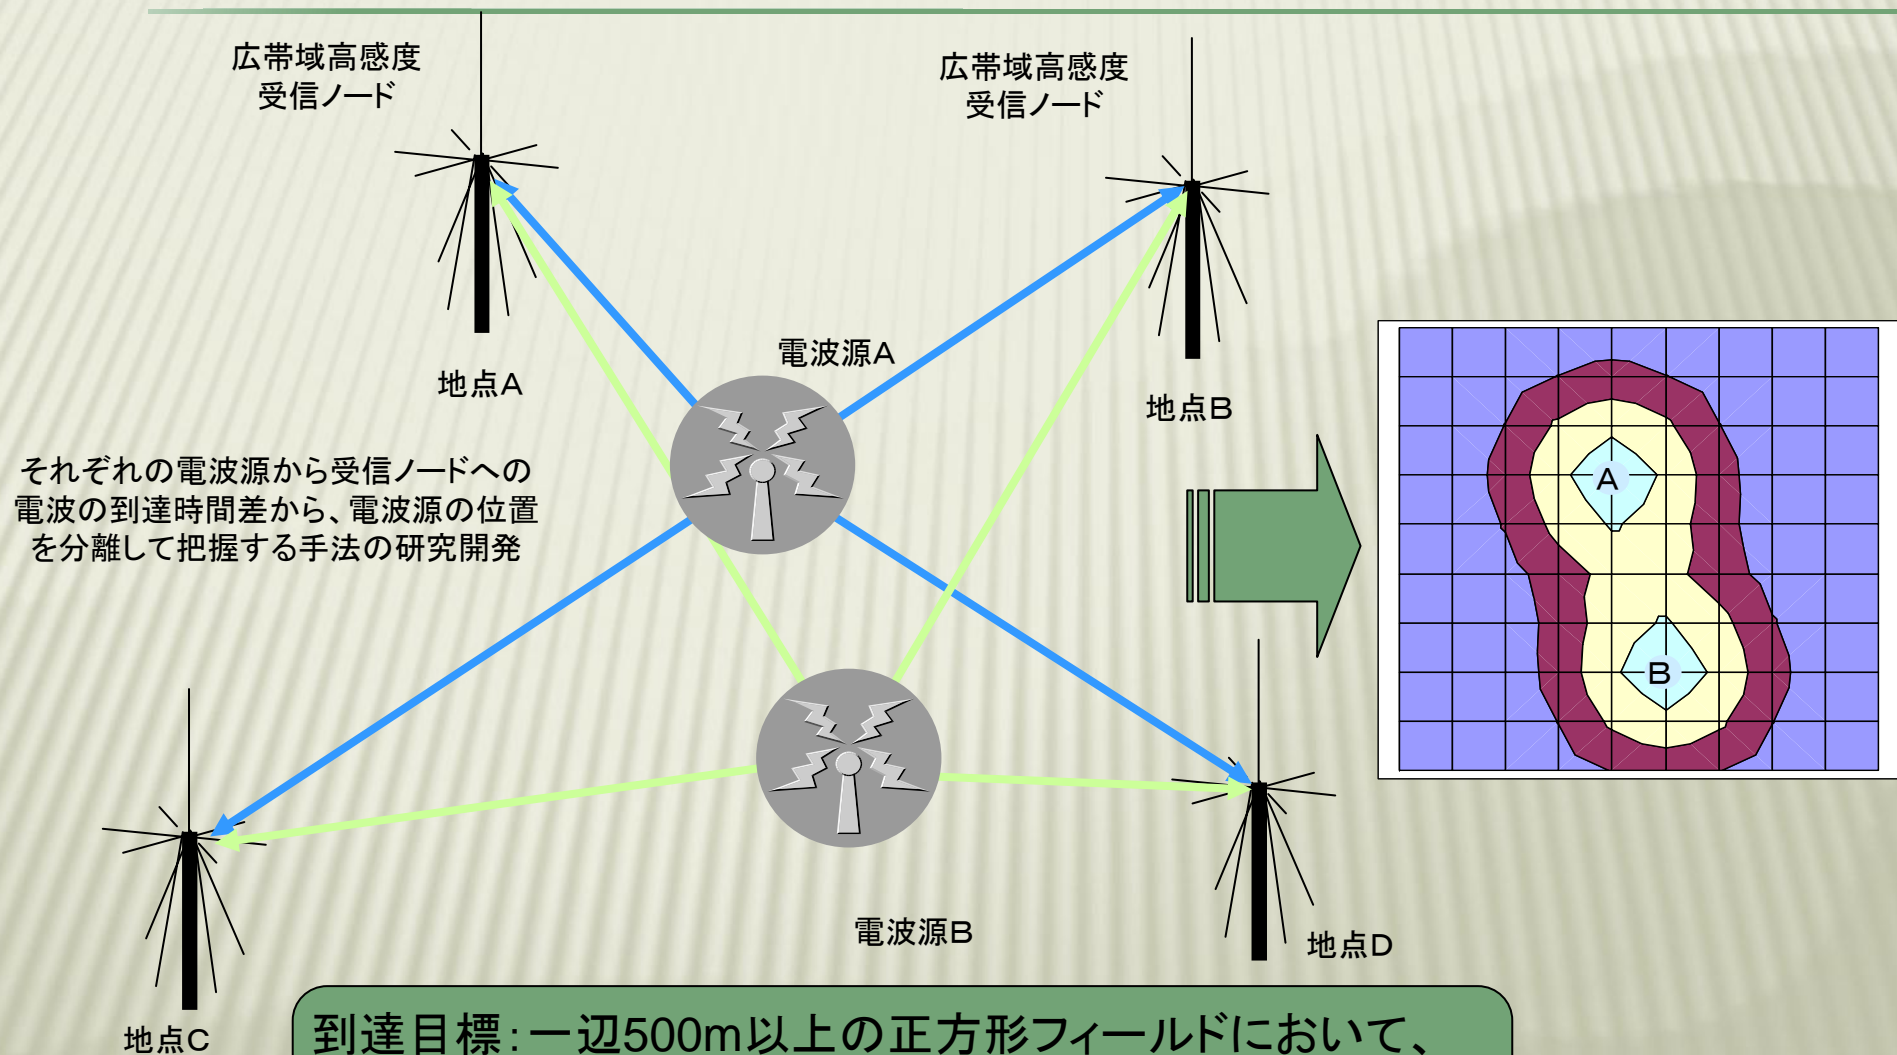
広帯域高感度
受信ノード

広帯域高感度
受信ノード

地点A

電波源A

地点B

それぞれの電波源から受信ノードへの電波の到達時間差から、電波源の位置を分離して把握する手法の研究開発

A

B

電波源B

地点D

地点C

到達目標：一辺500m以上の正方形フィールドにおいて、